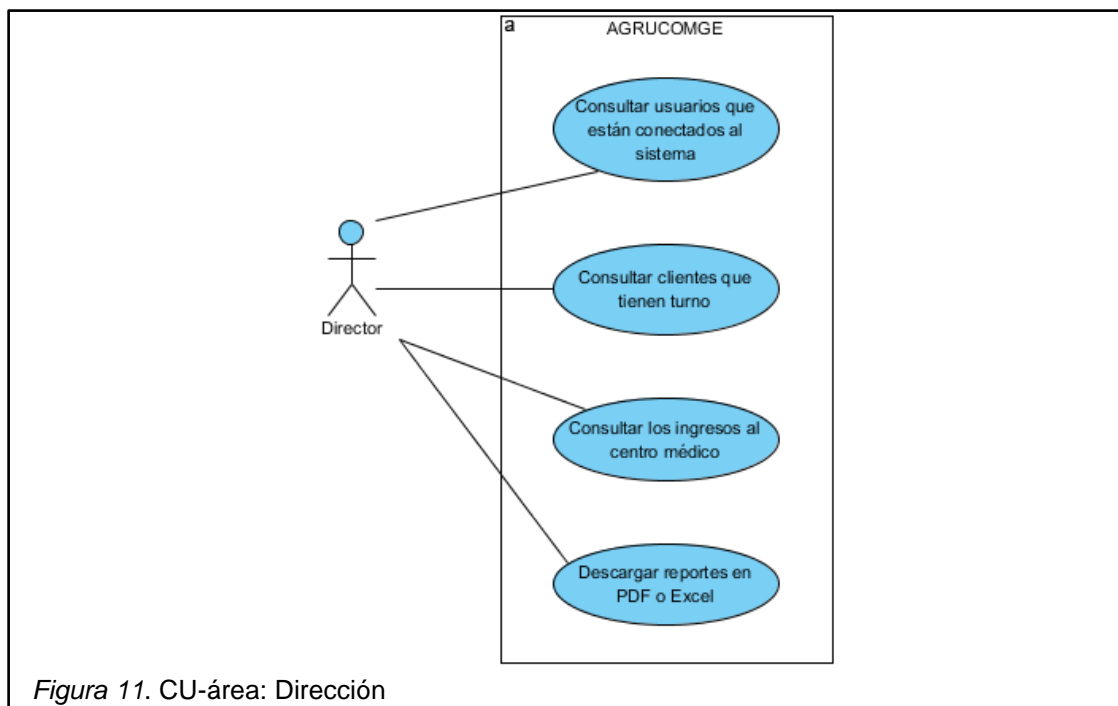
a

AGRUCOMGE

Consultar usuarios que están conectados al sistema

Consultar clientes que tienen turno

Consultar los ingresos al centro médico

Descargar reportes en PDF o Excel

Director

*Figura 11*. CU-área: Dirección